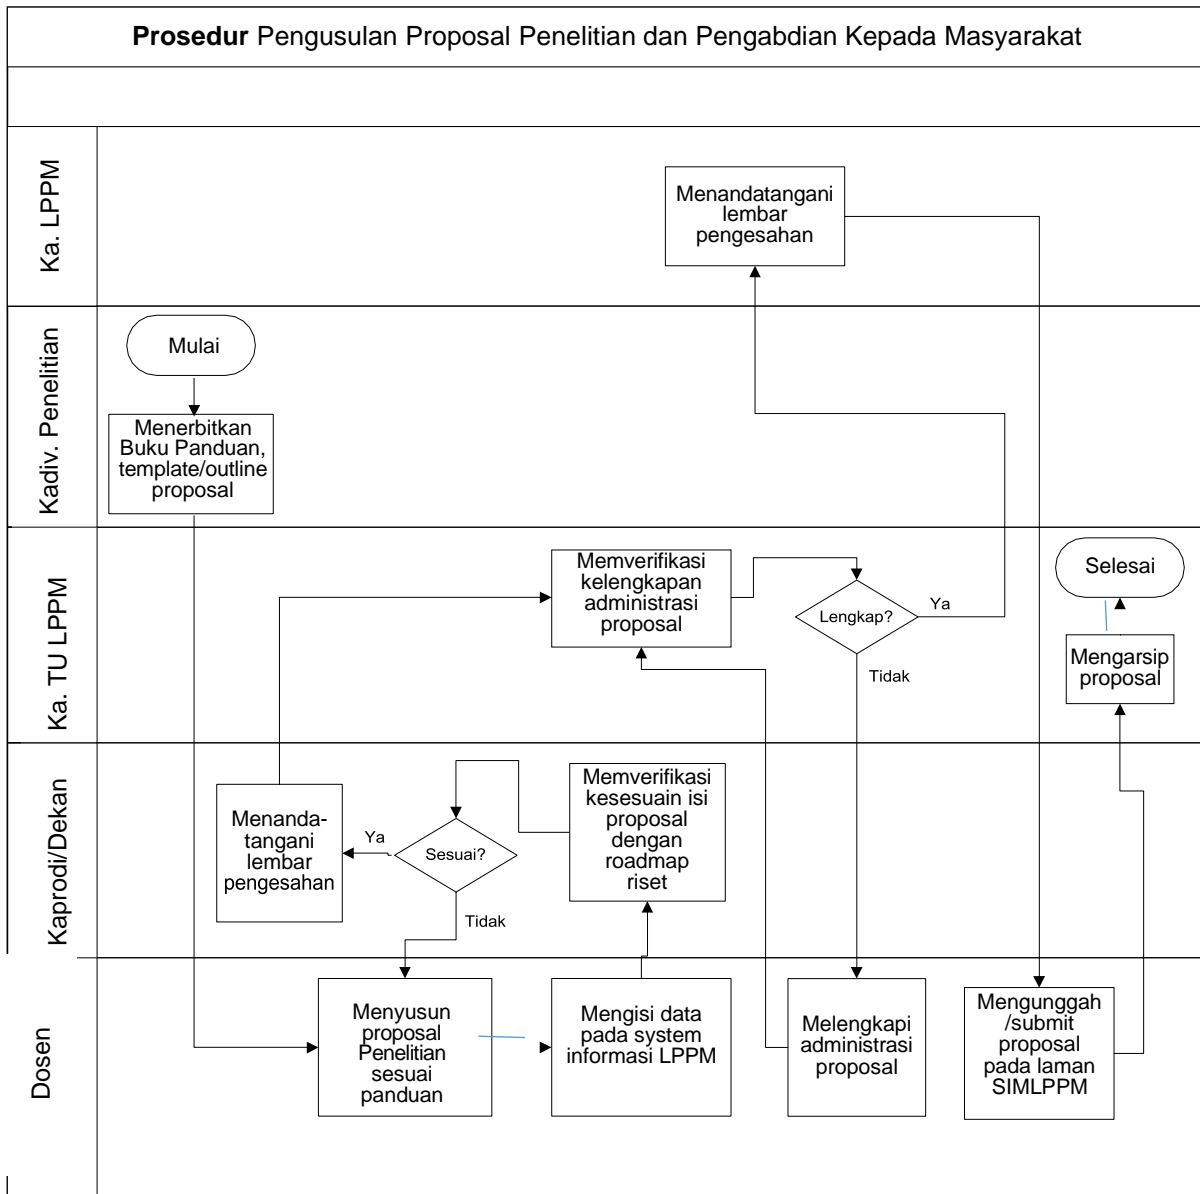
**Prosedur** Pengusulan Proposal Penelitian dan Pengabdian Kepada Masyarakat

Ka. LPPM

Menandatangani lembar pengesahan

Kadiv. Penelitian

Mulai

Menerbitkan Buku Panduan, template/outline proposal

Ka. TU LPPM

Memverifikasi kelengkapan administrasi proposal

Lengkap?

Ya

Tidak

Selesai

Mengarsip proposal

Kaprodi/Dekan

Menanda-tangani lembar pengesahan

Ya

Sesuai?

Tidak

Memverifikasi kesesuain isi proposal dengan roadmap riset

Dosen

Menyusun proposal Penelitian sesuai panduan

Mengisi data pada system informasi LPPM

Melengkapi administrasi proposal

Mengunggah /submit proposal pada laman SIMLPPM